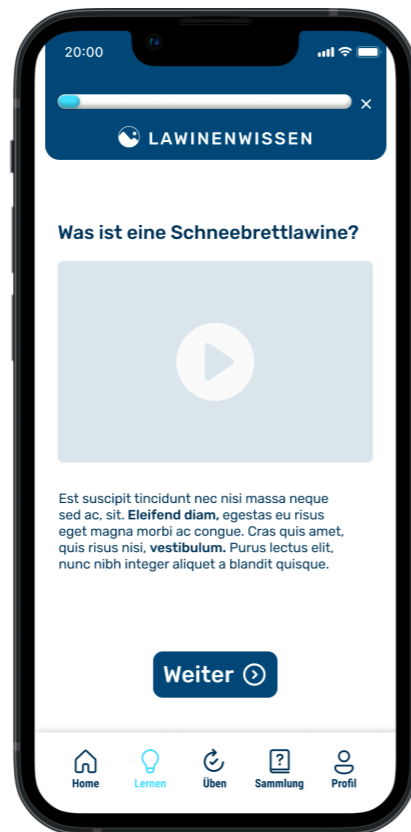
20:00

×

LAWINENWISSEN

Was ist eine Schneebrettlawine?

Est suscipit tincidunt nec nisi massa neque sed ac, sit. **Eleifend diam,** egestas eu risus eget magna morbi ac congue. Cras quis amet, quis risus nisi, **vestibulum.** Purus lectus elit, nunc nibh integer aliquet a blandit quisque.

Weiter

Home
Lernen
Üben
Sammlung
Profil